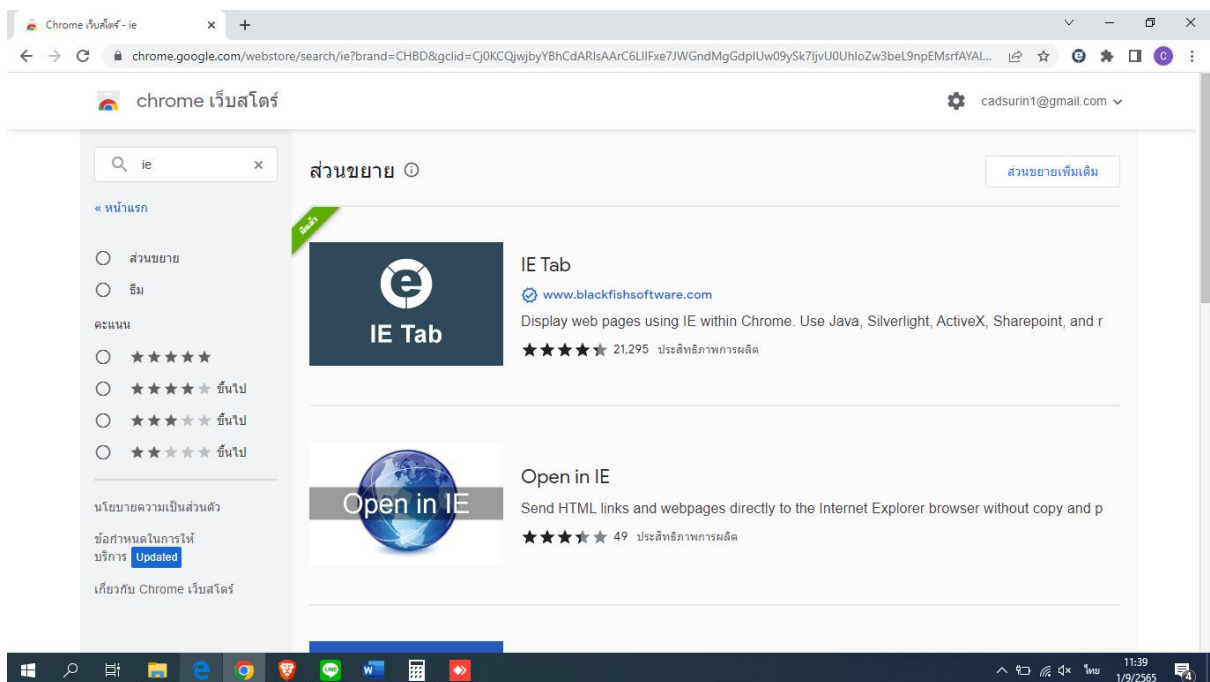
Chrome เว็บสโตร์ - ie

chrome.google.com/webstore/search/ie?brand=CHBD&gclid=Cj0KCQjwjbyYBhCdARIsAArC6LIlFxe7JWGndMgGdplUw09ySk7ljvU0UhloZw3beL9npEMsrfAYAl...

chrome เว็บสโตร์

cadsurin1@gmail.com

ie

« หน้าแรก

ส่วนขยาย

ธีม

คะแนน

ขึ้นไป

ขึ้นไป

ขึ้นไป

นโยบายความเป็นส่วนตัว

ข้อกำหนดในการให้บริการ Updated

เกี่ยวกับ Chrome เว็บสโตร์

ส่วนขยาย

ส่วนขยายเพิ่มเติม

เพิ่มแล้ว

IE Tab

IE Tab

www.blackfishsoftware.com

Display web pages using IE within Chrome. Use Java, Silverlight, ActiveX, Sharepoint, and r

21,295 ประสิทธิภาพการผลิต

Open in IE

Open in IE

Send HTML links and webpages directly to the Internet Explorer browser without copy and p

49 ประสิทธิภาพการผลิต

ไทย 11:39 1/9/2565